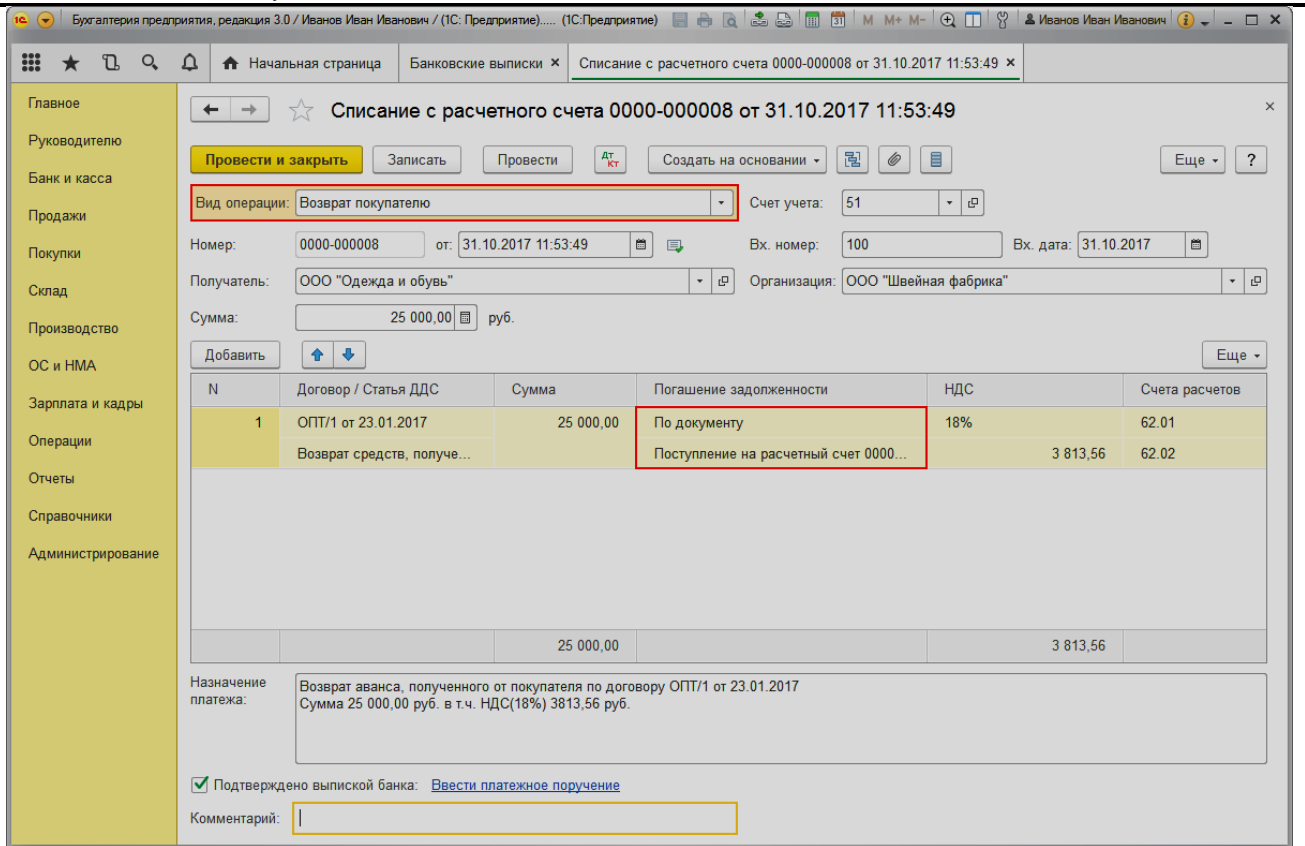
Бухгалтерия предприятия, редакция 3.0 / Иванов Иван Иванович / (1С: Предприятие)..... (1С:Предприятие) M M+ M- Иванов Иван Иванович

Начальная страница | Банковские выписки × | Списание с расчетного счета 0000-000008 от 31.10.2017 11:53:49 ×

Главное
Руководителю
Банк и касса
Продажи
Покупки
Склад
Производство
ОС и НМА
Зарплата и кадры
Операции
Отчеты
Справочники
Администрирование

Списание с расчетного счета 0000-000008 от 31.10.2017 11:53:49

Провести и закрыть | Записать | Провести | Создать на основании | Еще | ?

Вид операции: Возврат покупателю
Счет учета: 51
Номер: 0000-000008 от: 31.10.2017 11:53:49
Вх. номер: 100 Вх. дата: 31.10.2017
Получатель: ООО "Одежда и обувь"
Организация: ООО "Швейная фабрика"
Сумма: 25 000,00 руб.

Добавить | Еще

| N | Договор / Статья ДДС | Сумма | Погашение задолженности | НДС | Счета расчетов |
|---|---|---|---|---|---|
| 1 | ОПТ/1 от 23.01.2017 | 25 000,00 | По документу | 18% | 62.01 |
| | Возврат средств, получе... | | Поступление на расчетный счет 0000... | 3 813,56 | 62.02 |
| | | 25 000,00 | | 3 813,56 | |

Назначение платежа: Возврат аванса, полученного от покупателя по договору ОПТ/1 от 23.01.2017
Сумма 25 000,00 руб. в т.ч. НДС(18%) 3813,56 руб.

Подтверждено выпиской банка: Ввести платежное поручение

Комментарий: